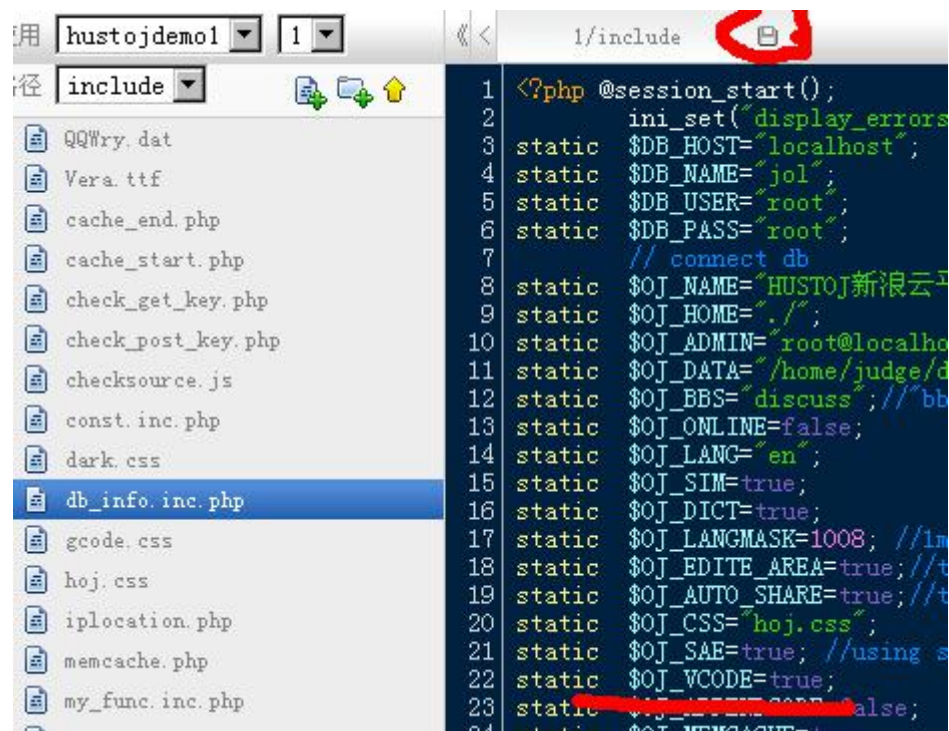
用 hustojdemo1 1
径 include
QQWry.dat
Vera.ttf
cache_end.php
cache_start.php
check_get_key.php
check_post_key.php
checksource.js
const.inc.php
dark.css
db_info.inc.php
gcode.css
hoj.css
iplocation.php
memcache.php
my_func.inc.php

1/include

1 <?php @session_start();
2 ini_set("display_errors
3 static $DB_HOST="localhost";
4 static $DB_NAME="jol";
5 static $DB_USER="root";
6 static $DB_PASS="root";
7 // connect db
8 static $OJ_NAME="HUSTOJ新浪云平
9 static $OJ_HOME="./";
10 static $OJ_ADMIN="root@localho
11 static $OJ_DATA="/home/judge/d
12 static $OJ_BBS="discuss";//"bb
13 static $OJ_ONLINE=false;
14 static $OJ_LANG="en";
15 static $OJ_SIM=true;
16 static $OJ_DICT=true;
17 static $OJ_LANGMASK=1008; //1m
18 static $OJ_EDITE_AREA=true;//t
19 static $OJ_AUTO_SHARE=true;//t
20 static $OJ_CSS="hoj.css";
21 static $OJ_SAE=true; //using s
22 static $OJ_VCODE=true;
23 static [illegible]alse;